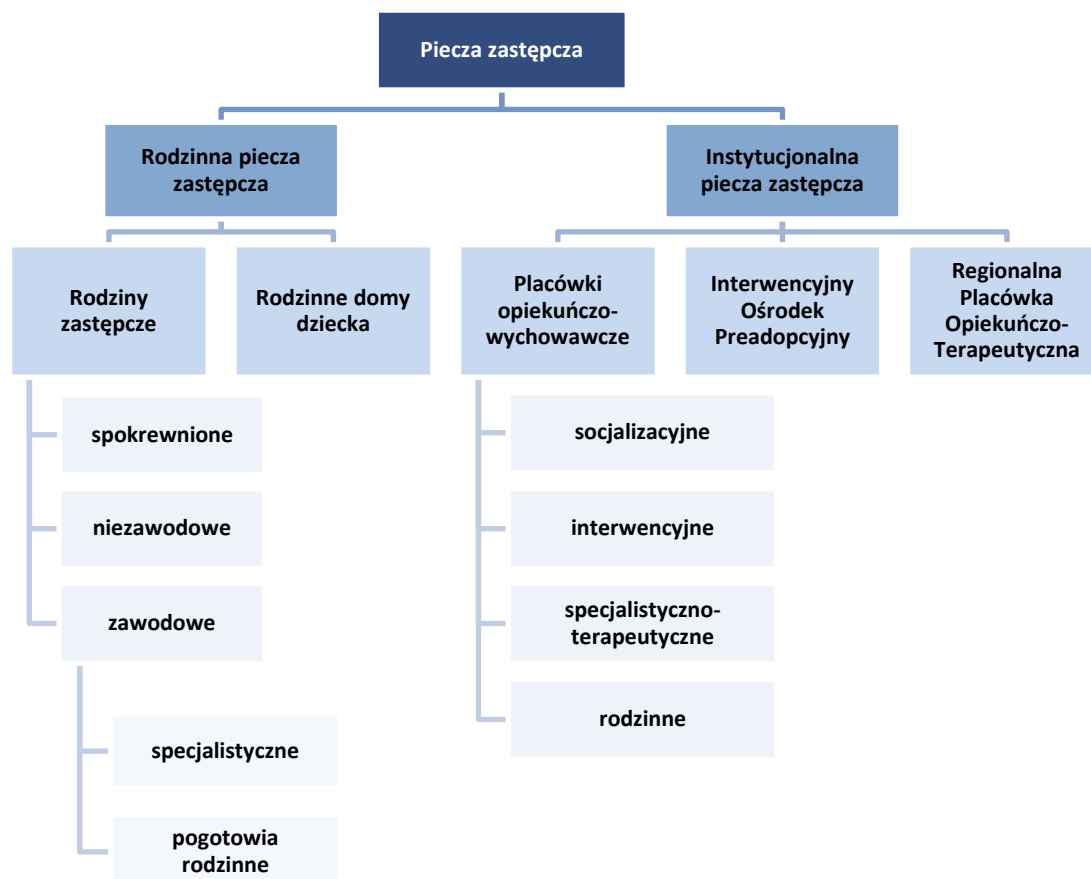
Piecza zastępcza

Rodzinna piecza zastępcza

Instytucjonalna piecza zastępcza

Rodziny zastępcze

Rodzinne domy dziecka

Placówki opiekuńczo-wychowawcze

Interwencyjny Ośrodek Preadopcyjny

Regionalna Placówka Opiekuńczo-Terapeutyczna

spokrewnione

niezawodowe

zawodowe

specjalistyczne

pogotowia rodzinne

socjalizacyjne

interwencyjne

specjalistyczno-terapeutyczne

rodzinne